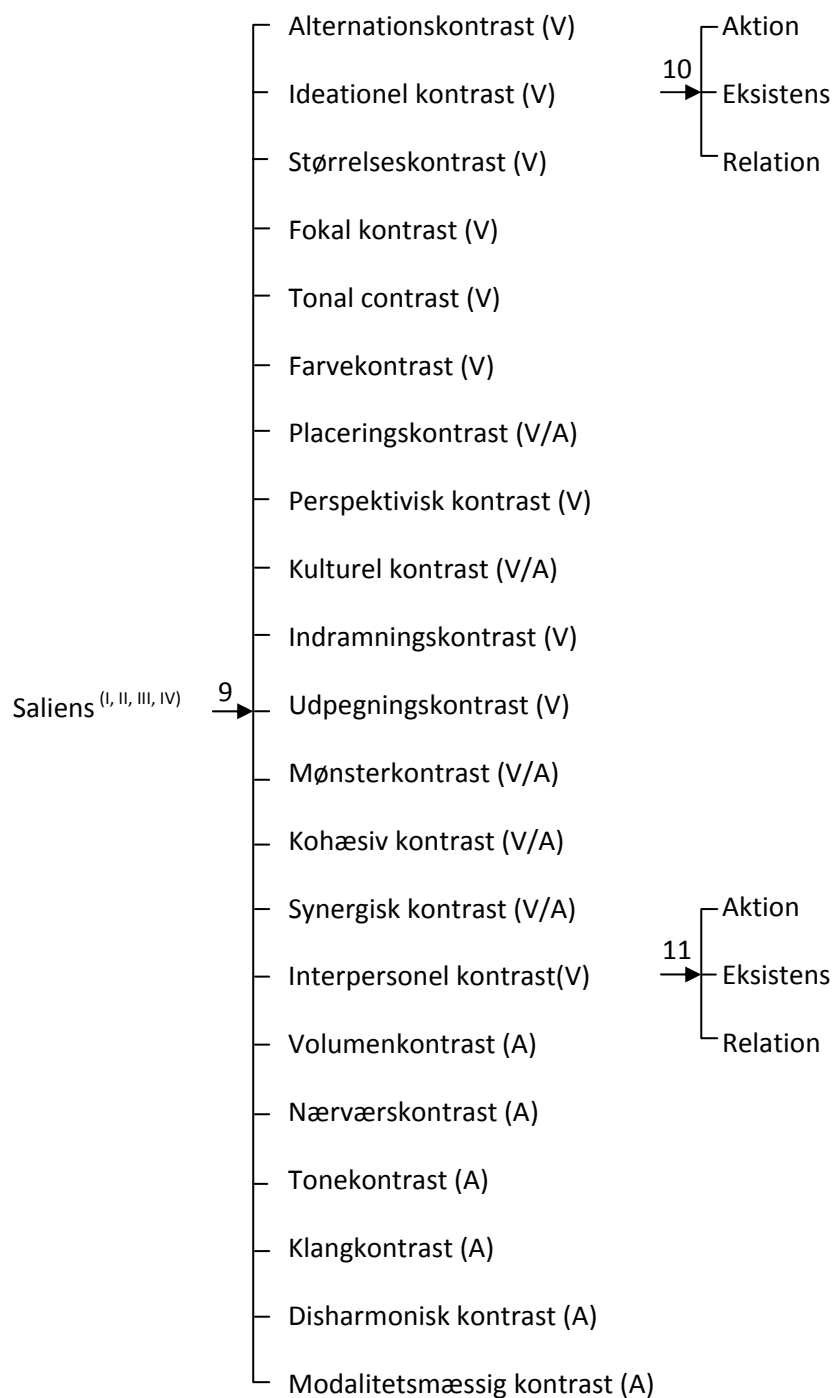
Saliens $^{(I, II, III, IV)}$

9

Alternationskontrast (V)

Ideationel kontrast (V)

10

Aktion

Eksistens

Relation

Størrelseskontrast (V)

Fokal kontrast (V)

Tonal contrast (V)

Farvekontrast (V)

Placeringskontrast (V/A)

Perspektivisk kontrast (V)

Kulturel kontrast (V/A)

Indramningskontrast (V)

Udpegningskontrast (V)

Mønsterkontrast (V/A)

Kohæsiv kontrast (V/A)

Synergisk kontrast (V/A)

Interpersonel kontrast(V)

11

Aktion

Eksistens

Relation

Volumenkontrast (A)

Nærværskontrast (A)

Tonekontrast (A)

Klangkontrast (A)

Disharmonisk kontrast (A)

Modalitetsmæssig kontrast (A)